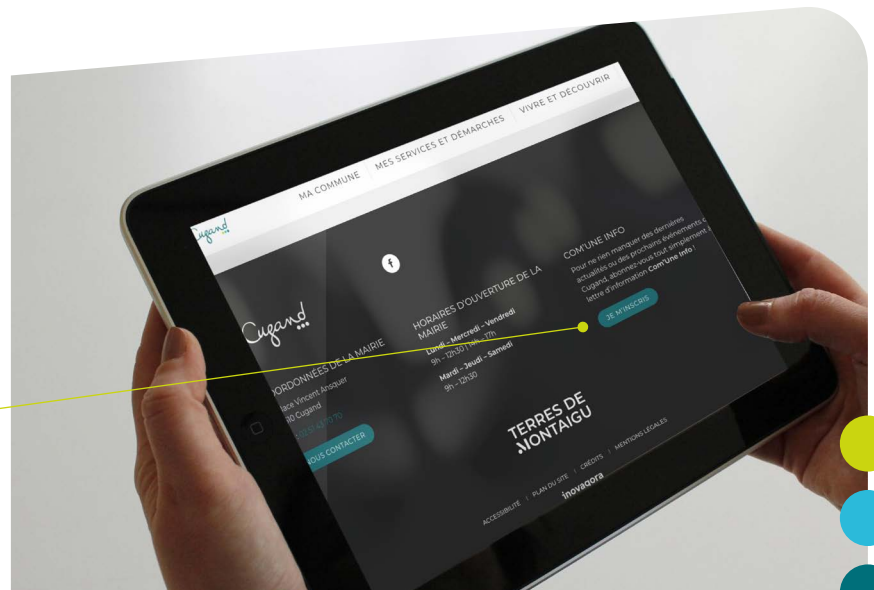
Cugand

MA COMMUNE | MES SERVICES ET DÉMARCHES | VIVRE ET DÉCOUVRIR

Cugand

COORDONNÉES DE LA MAIRIE

Place Vincent Ansquer
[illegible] Cugand
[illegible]

NOUS CONTACTER

HORAIRES D'OUVERTURE DE LA MAIRIE

Lundi - Mercredi - Vendredi
9h - 12h30 | 14h - 17h

Mardi - Jeudi - Samedi
9h - 12h30

COM'UNE INFO

Pour ne rien manquer des dernières actualités ou des prochains événements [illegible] Cugand, abonnez-vous tout simplement à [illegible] lettre d'information Com'Une Info !

JE M'INSCRIS

TERRES DE MONTAIGU

ACCESSIBILITÉ | PLAN DU SITE | CRÉDITS | MENTIONS LÉGALES

inovagora